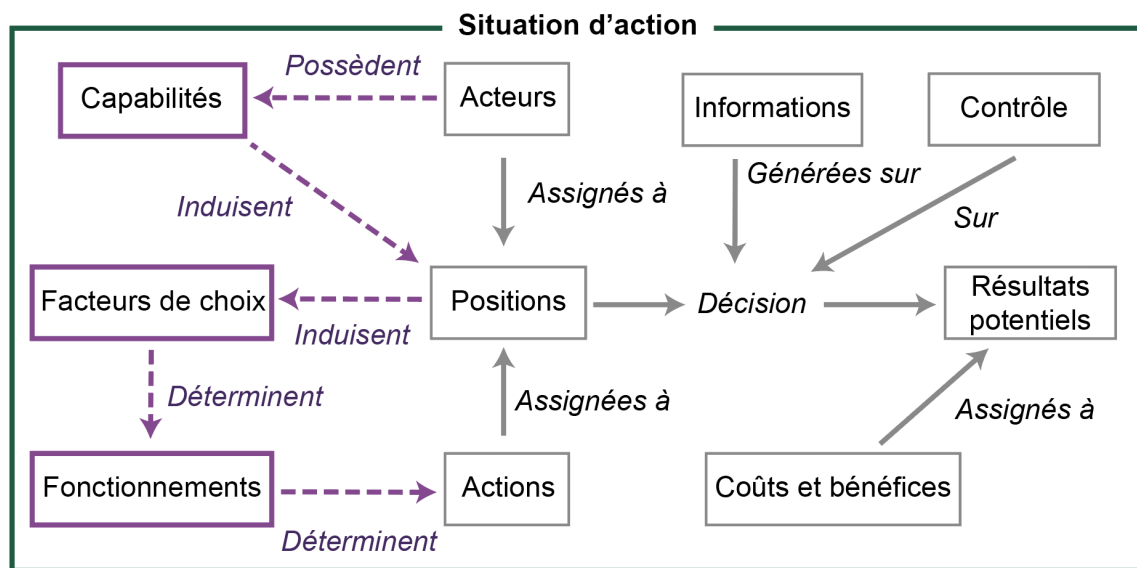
Situation d'action

Capabilités

Possèdent

Acteurs

Informations

Contrôle

Induisent

Assignés à

Générées sur

Sur

Facteurs de choix

Induisent

Positions

Décision

Résultats potentiels

Déterminent

Assignées à

Assignés à

Fonctionnements

Déterminent

Actions

Coûts et bénéfices